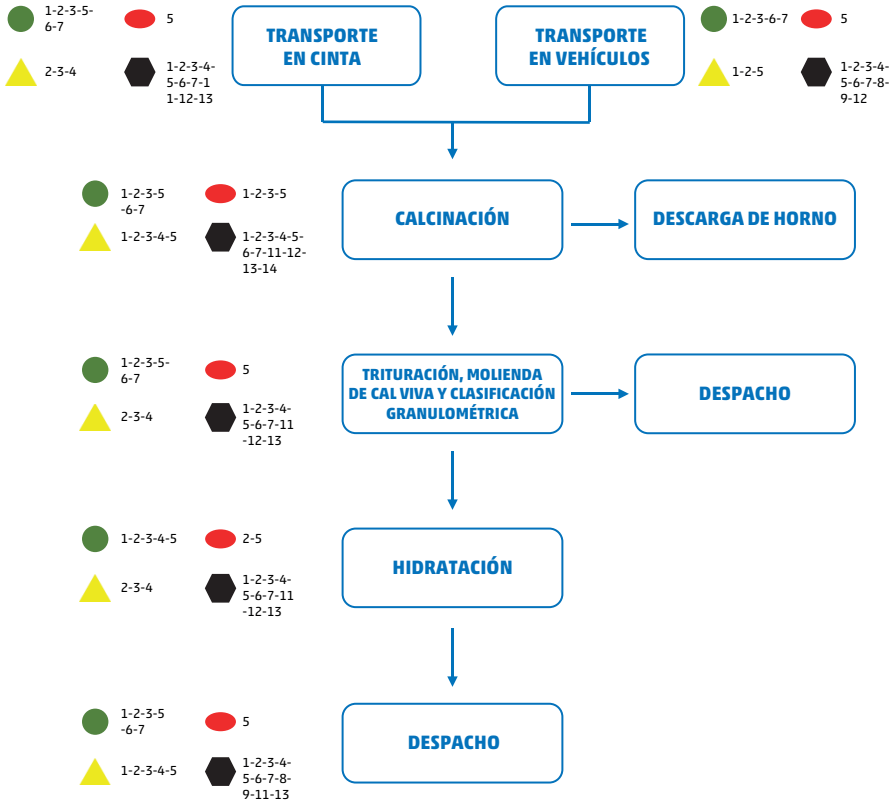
1-2-3-5-6-7

5

2-3-4

1-2-3-4-5-6-7-11-12-13

TRANSPORTE EN CINTA

TRANSPORTE EN VEHÍCULOS

1-2-3-6-7

5

1-2-5

1-2-3-4-5-6-7-8-9-12

1-2-3-5-6-7

1-2-3-5

1-2-3-4-5

1-2-3-4-5-6-7-11-12-13-14

CALCINACIÓN

DESCARGA DE HORNO

1-2-3-5-6-7

5

2-3-4

1-2-3-4-5-6-7-11-12-13

TRITURACIÓN, MOLIENDA DE CAL VIVA Y CLASIFICACIÓN GRANULOMÉTRICA

DESPACHO

1-2-3-4-5

2-5

2-3-4

1-2-3-4-5-6-7-11-12-13

HIDRATACIÓN

1-2-3-5-6-7

5

1-2-3-4-5

1-2-3-4-5-6-7-8-9-11-13

DESPACHO